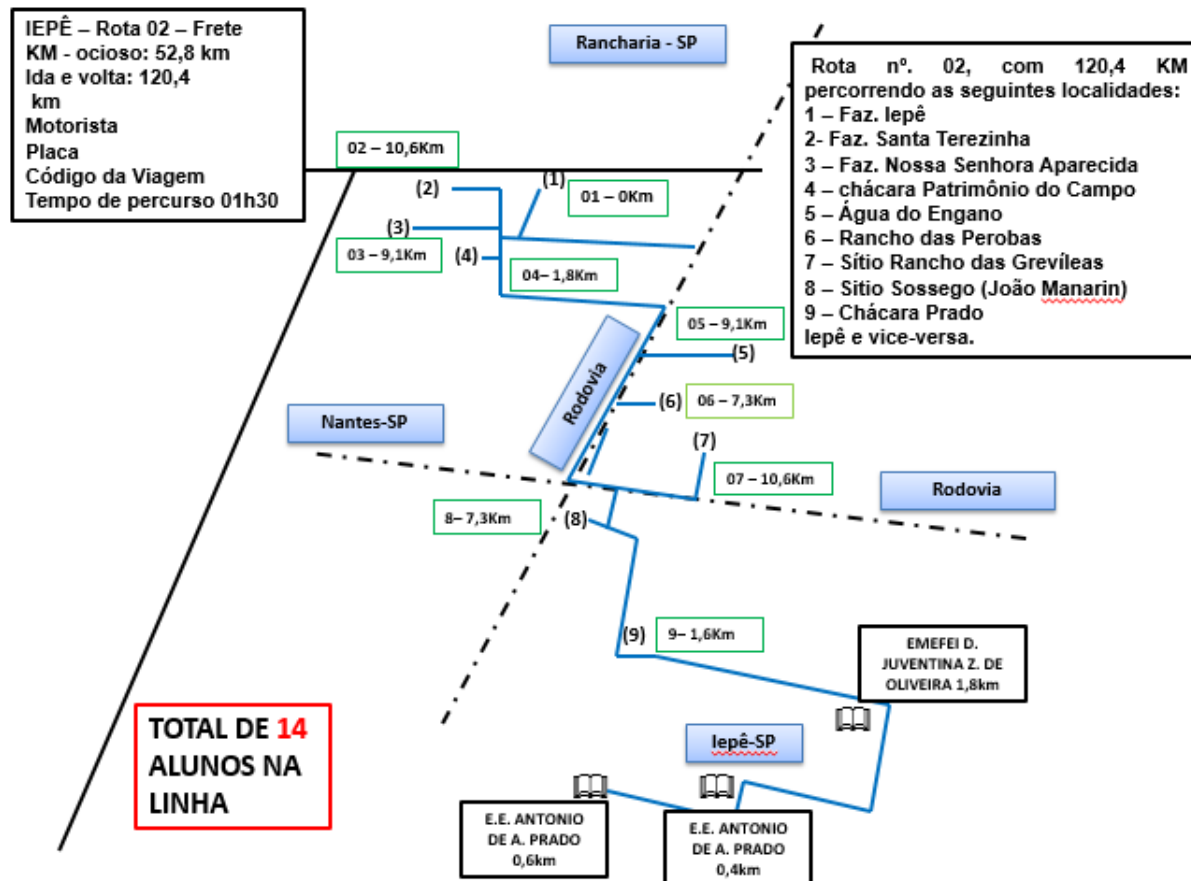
IEPÊ – Rota 02 – Frete
KM - ocioso: 52,8 km
Ida e volta: 120,4 km
Motorista
Placa
Código da Viagem
Tempo de percurso 01h30

Rancharia - SP

Rota nº. 02, com 120,4 KM percorrendo as seguintes localidades:
1 – Faz. Iepê
2- Faz. Santa Terezinha
3 – Faz. Nossa Senhora Aparecida
4 – chácara Patrimônio do Campo
5 – Água do Engano
6 – Rancho das Perobas
7 – Sítio Rancho das Grevíleas
8 – Sítio Sossego (João Manarin)
9 – Chácara Prado
Iepê e vice-versa.

02 – 10,6Km
(1)
(2)
01 – 0Km
(3)
03 – 9,1Km
(4)
04– 1,8Km
05 – 9,1Km
(5)
Rodovia
(6)
06 – 7,3Km
Nantes-SP
(7)
07 – 10,6Km
Rodovia
8– 7,3Km
(8)
(9)
9– 1,6Km
EMEFEI D. JUVENTINA Z. DE OLIVEIRA 1,8km
TOTAL DE 14 ALUNOS NA LINHA
Iepê-SP
E.E. ANTONIO DE A. PRADO 0,6km
E.E. ANTONIO DE A. PRADO 0,4km